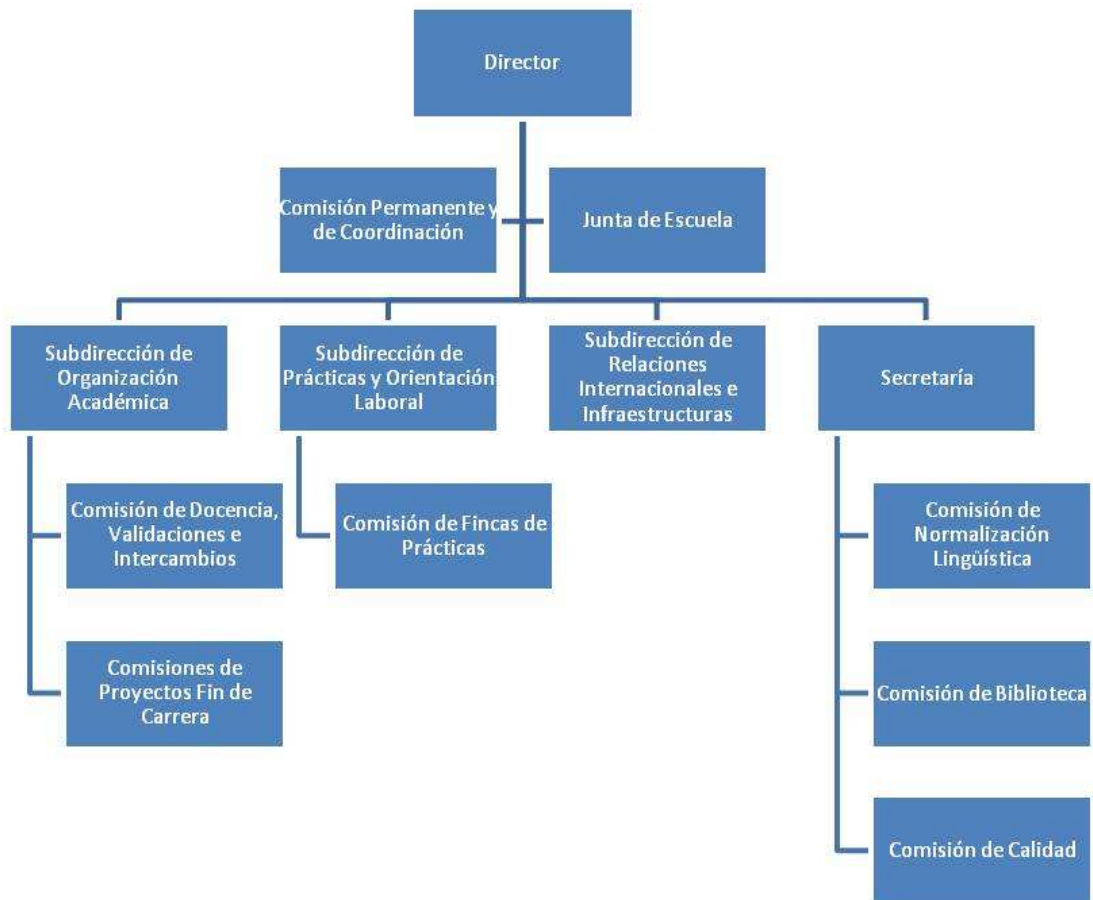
Director

Comisión Permanente y de Coordinación

Junta de Escuela

Subdirección de Organización Académica

Subdirección de Prácticas y Orientación Laboral

Subdirección de Relaciones Internacionales e Infraestructuras

Secretaría

Comisión de Docencia, Validaciones e Intercambios

Comisiones de Proyectos Fin de Carrera

Comisión de Fincas de Prácticas

Comisión de Normalización Lingüística

Comisión de Biblioteca

Comisión de Calidad